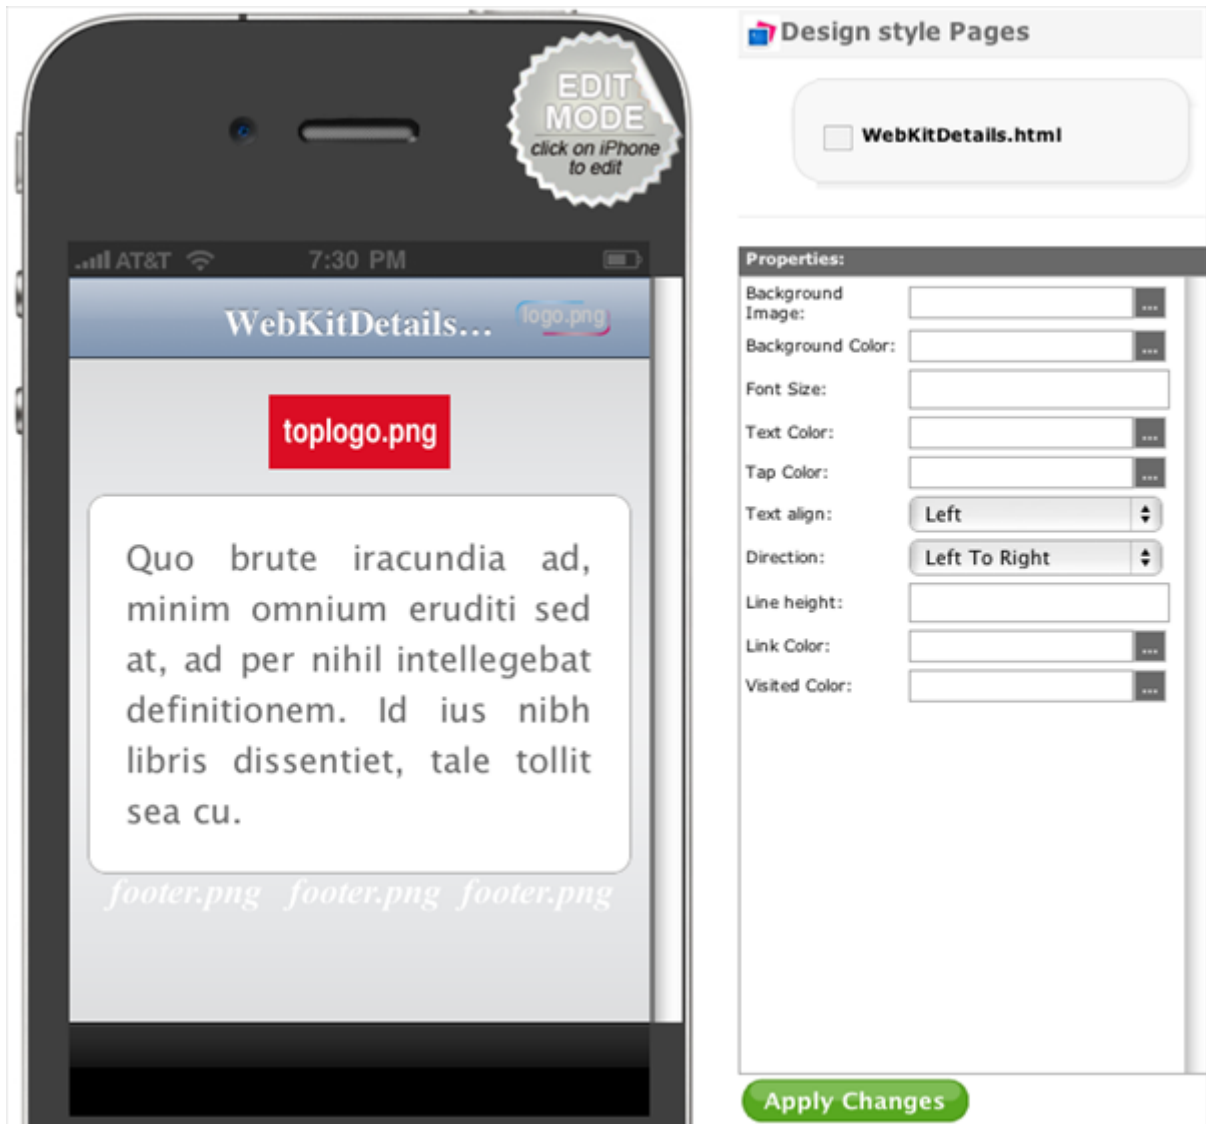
EDIT MODE
click on iPhone to edit

AT&T 7:30 PM

WebKitDetails... logo.png

toplogo.png

Quo brute iracundia ad, minim omnium eruditi sed at, ad per nihil intellegebat definitionem. Id ius nibh libris dissentiet, tale tollit sea cu.

footer.png footer.png footer.png

Design style Pages

WebKitDetails.html

Properties:

| | |
|---|---|
| Background Image: | ... |
| Background Color: | ... |
| Font Size: | |
| Text Color: | ... |
| Tap Color: | ... |
| Text align: | Left |
| Direction: | Left To Right |
| Line height: | |
| Link Color: | ... |
| Visited Color: | ... |

Apply Changes